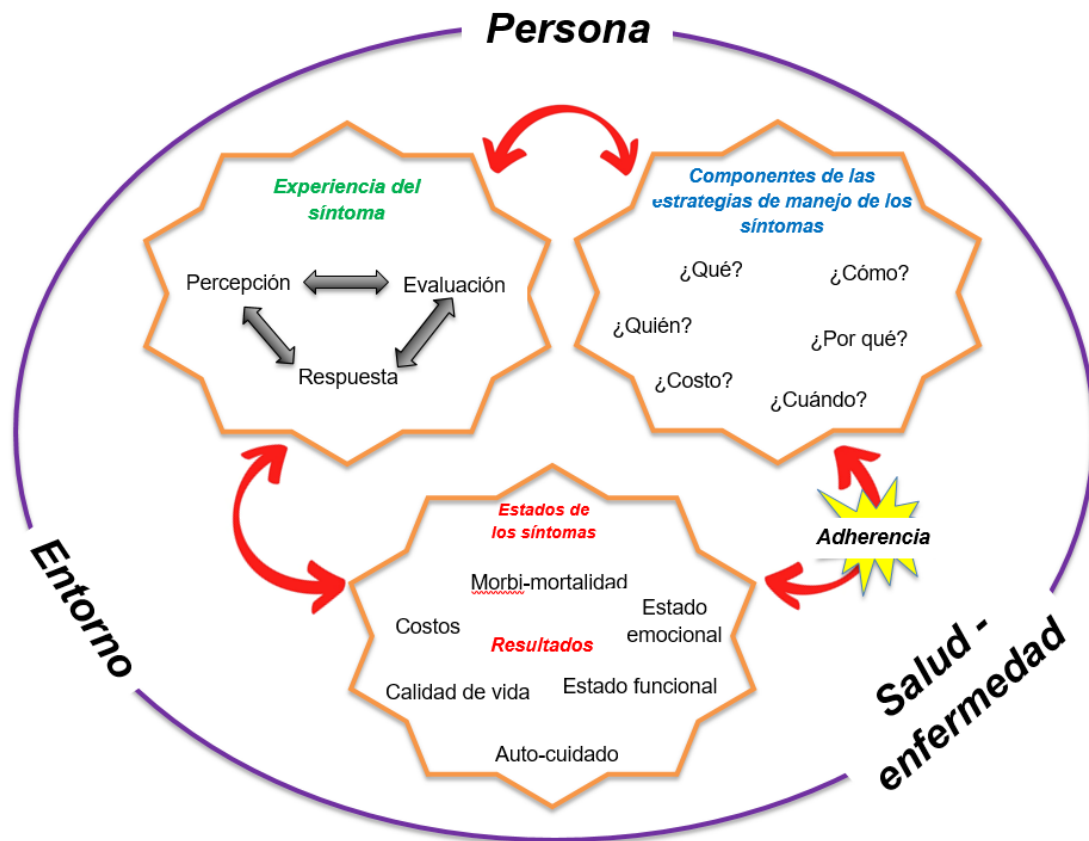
Persona

Experiencia del síntoma

Percepción

Evaluación

Respuesta

Componentes de las estrategias de manejo de los síntomas

¿Qué?

¿Cómo?

¿Quién?

¿Por qué?

¿Costo?

¿Cuándo?

Estados de los síntomas

Morbi-mortalidad

Estado emocional

Costos

Resultados

Calidad de vida

Estado funcional

Auto-cuidado

Adherencia

Entorno

Salud - enfermedad